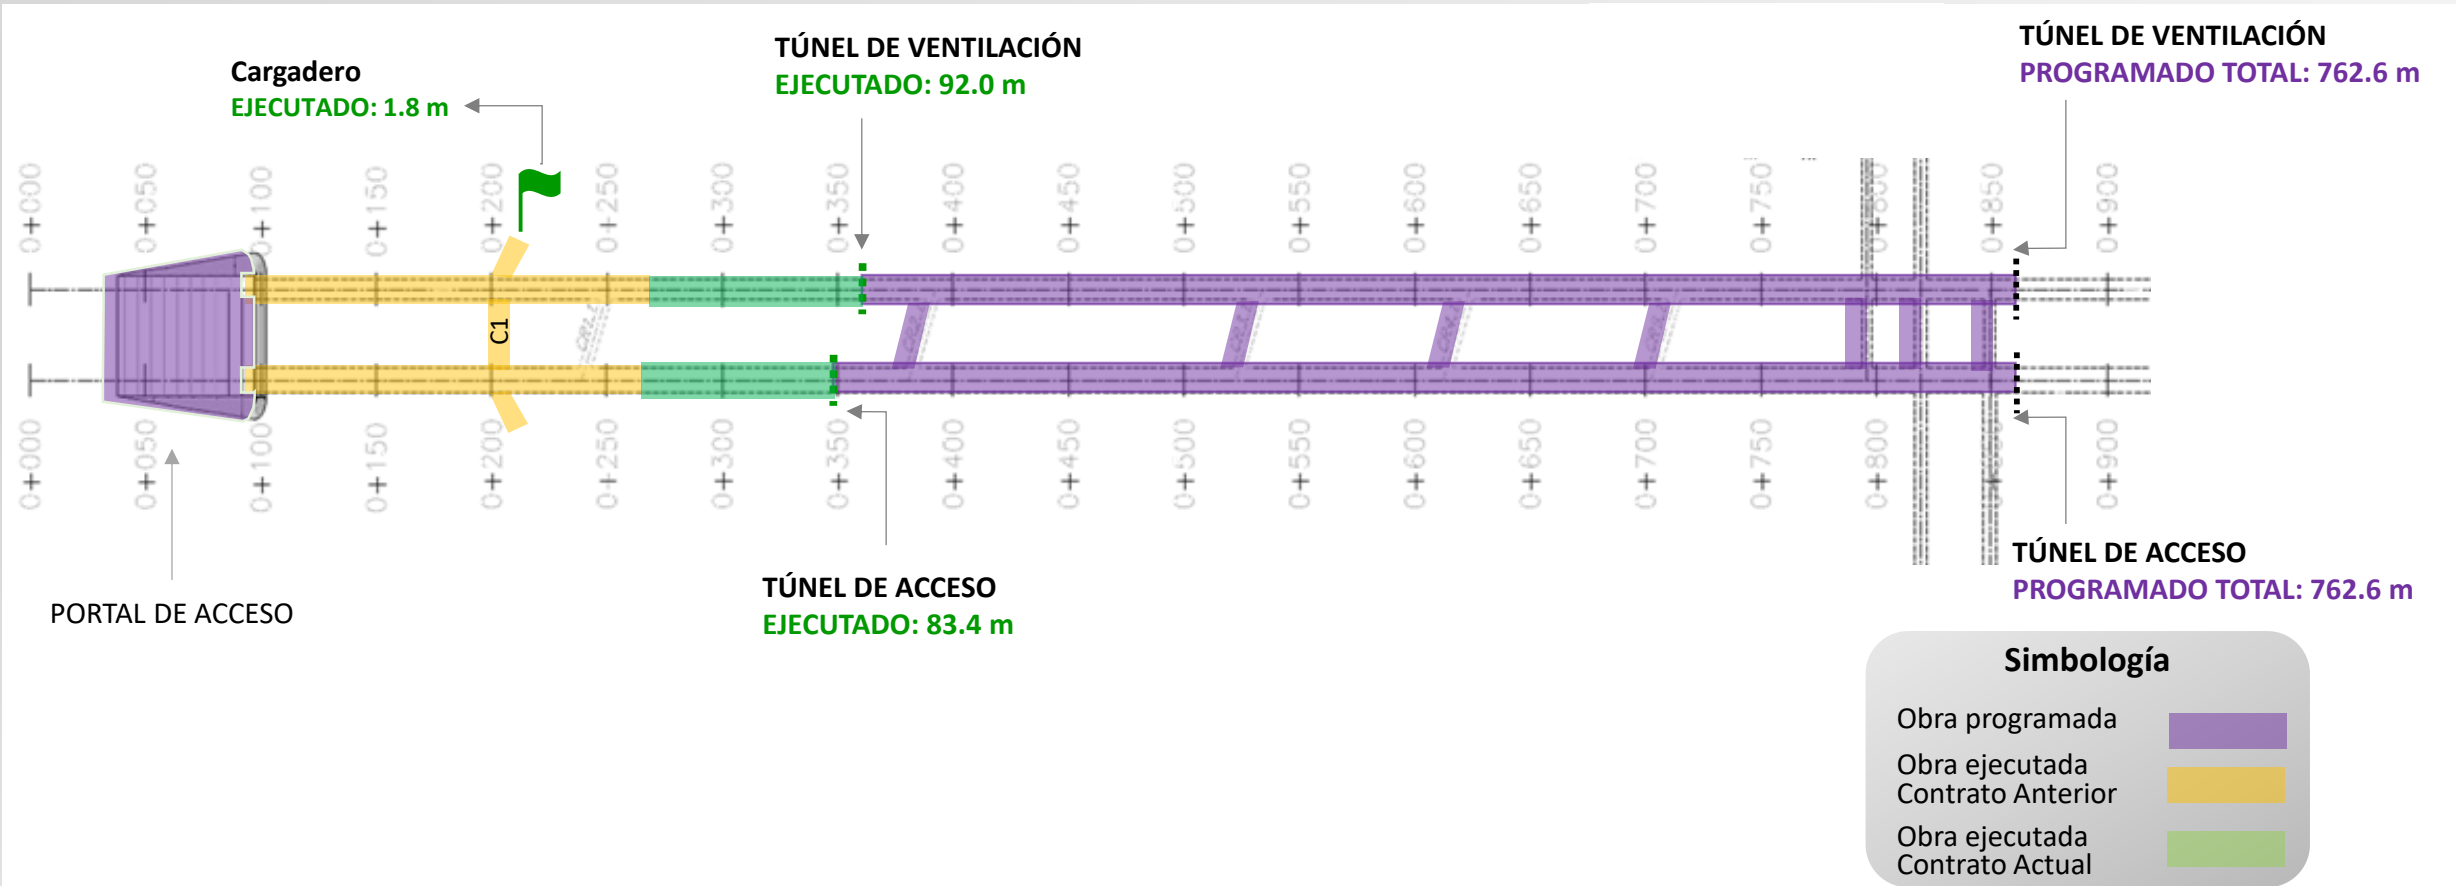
Cargadero
EJECUTADO: 1.8 m

TÚNEL DE VENTILACIÓN
EJECUTADO: 92.0 m

TÚNEL DE VENTILACIÓN
PROGRAMADO TOTAL: 762.6 m

0+000 0+050 0+100 0+150 0+200 0+250 0+300 0+350 0+400 0+450 0+500 0+550 0+600 0+650 0+700 0+750 0+800 0+850 0+900

C1

0+000 0+050 0+100 0+150 0+200 0+250 0+300 0+350 0+400 0+450 0+500 0+550 0+600 0+650 0+700 0+750 0+800 0+900

TÚNEL DE ACCESO
PROGRAMADO TOTAL: 762.6 m

PORTAL DE ACCESO

TÚNEL DE ACCESO
EJECUTADO: 83.4 m

Simbología
Obra programada
Obra ejecutada Contrato Anterior
Obra ejecutada Contrato Actual